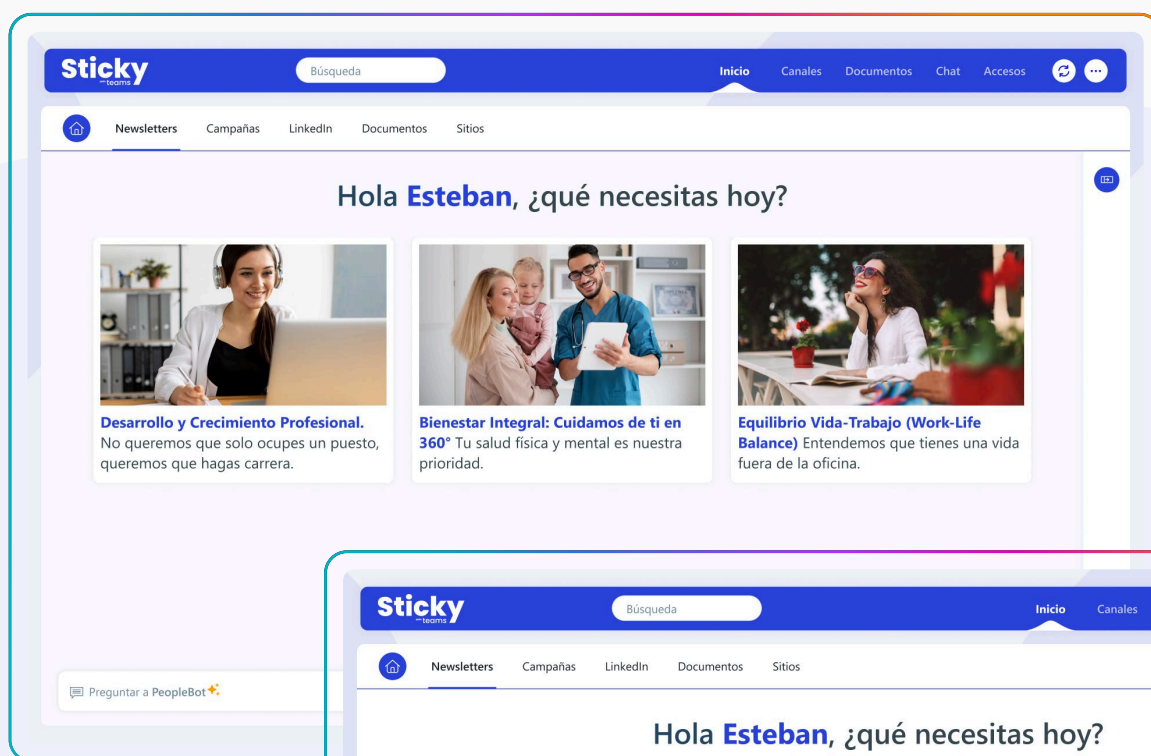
Sticky teams

Búsqueda

Inicio Canales Documentos Chat Accesos

Newsletters Campañas LinkedIn Documentos Sitios

Hola Esteban, ¿qué necesitas hoy?

**Desarrollo y Crecimiento Profesional.** No queremos que solo ocupes un puesto, queremos que hagas carrera.

**Bienestar Integral: Cuidamos de ti en 360°** Tu salud física y mental es nuestra prioridad.

**Equilibrio Vida-Trabajo (Work-Life Balance)** Entendemos que tienes una vida fuera de la oficina.

Preguntar a PeopleBot

Sticky teams

Búsqueda

Inicio Canales

Newsletters Campañas LinkedIn Documentos Sitios

Hola Esteban, ¿qué necesitas hoy?